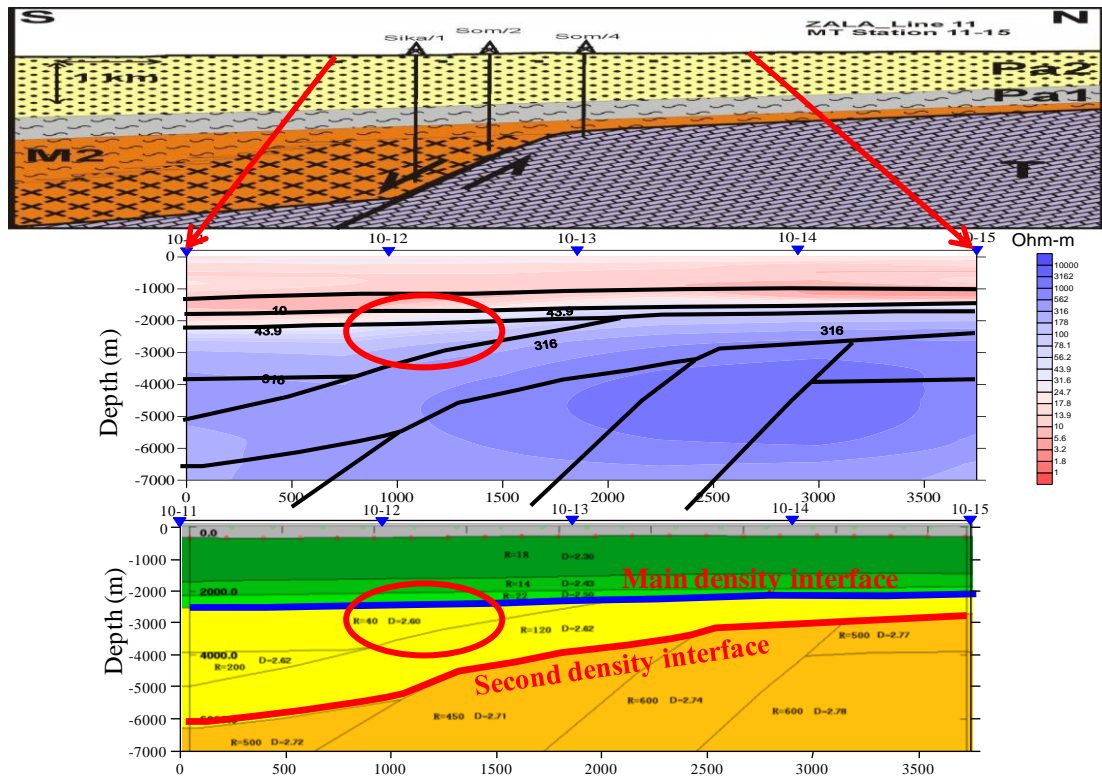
S N
ZALA_Line 11
MT Station 11-15
Sika/1 Som/2 Som/4
1 km
Pa2
Pa1
M2
T

10-11 10-12 10-13 10-14 10-15
Ohm-m
10000
3162
1000
562
316
178
100
78.1
56.2
43.9
31.6
24.7
17.8
13.9
10
5.6
3.2
1.8
1
0
-1000
-2000
-3000
-4000
-5000
-6000
-7000
Depth (m)
10
43.9
43.9
316
316
316
0 500 1000 1500 2000 2500 3000 3500

10-11 10-12 10-13 10-14 10-15
0
-1000
-2000
-3000
-4000
-5000
-6000
-7000
Depth (m)
0.0
R=18 D=2.30
R=14 D=2.43
R=22 D=2.50
Main density interface
2000.0
R=40 D=2.60
R=120 D=2.62
R=500 D=2.77
4000.0
R=200 D=2.62
Second density interface
R=600 D=2.74
R=450 D=2.71
R=600 D=2.78
R=500 D=2.72
0 500 1000 1500 2000 2500 3000 3500